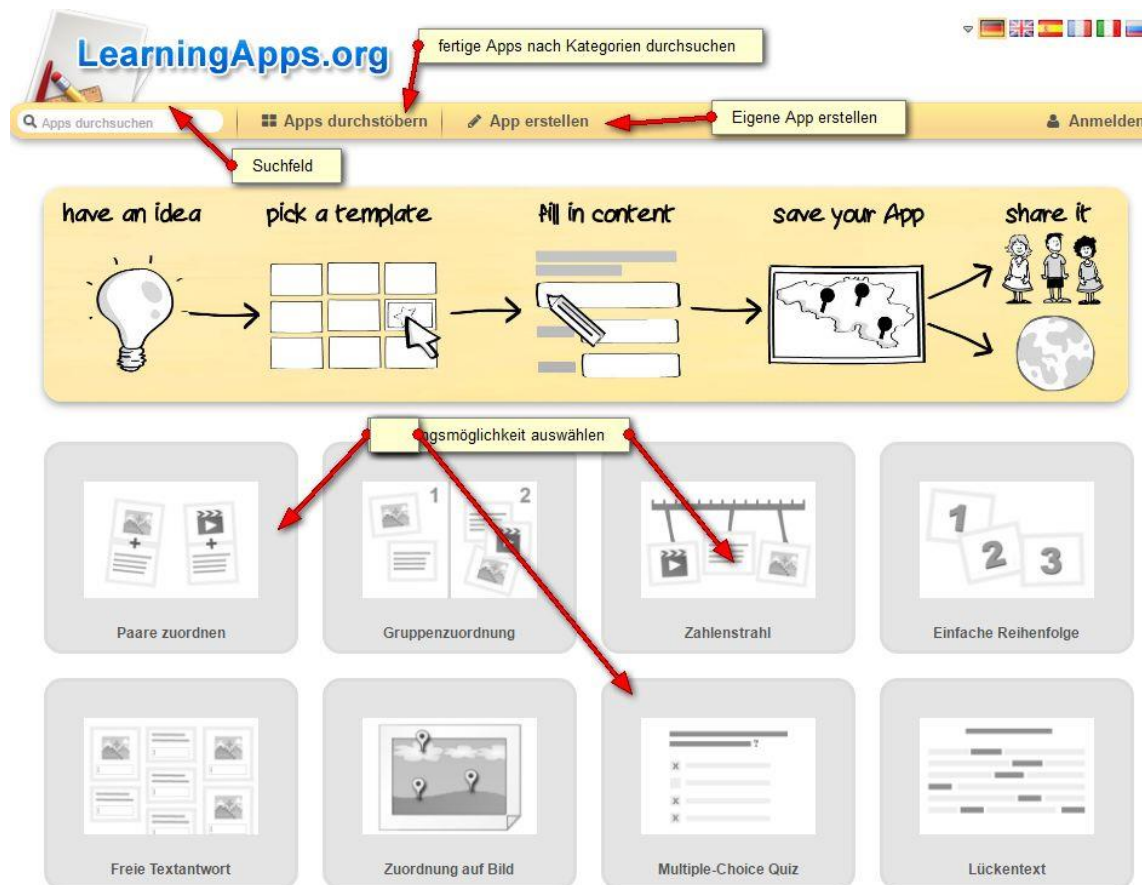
LearningApps.org

fertige Apps nach Kategorien durchsuchen

Apps durchsuchen

Apps durchstöbern

App erstellen

Eigene App erstellen

Anmelden

Suchfeld

have an idea

pick a template

fill in content

save your App

share it

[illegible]gsmöglichkeit auswählen

1

2

1

2 3

Paare zuordnen

Gruppenzuordnung

Zahlenstrahl

Einfache Reihenfolge

Freie Textantwort

Zuordnung auf Bild

Multiple-Choice Quiz

Lückentext